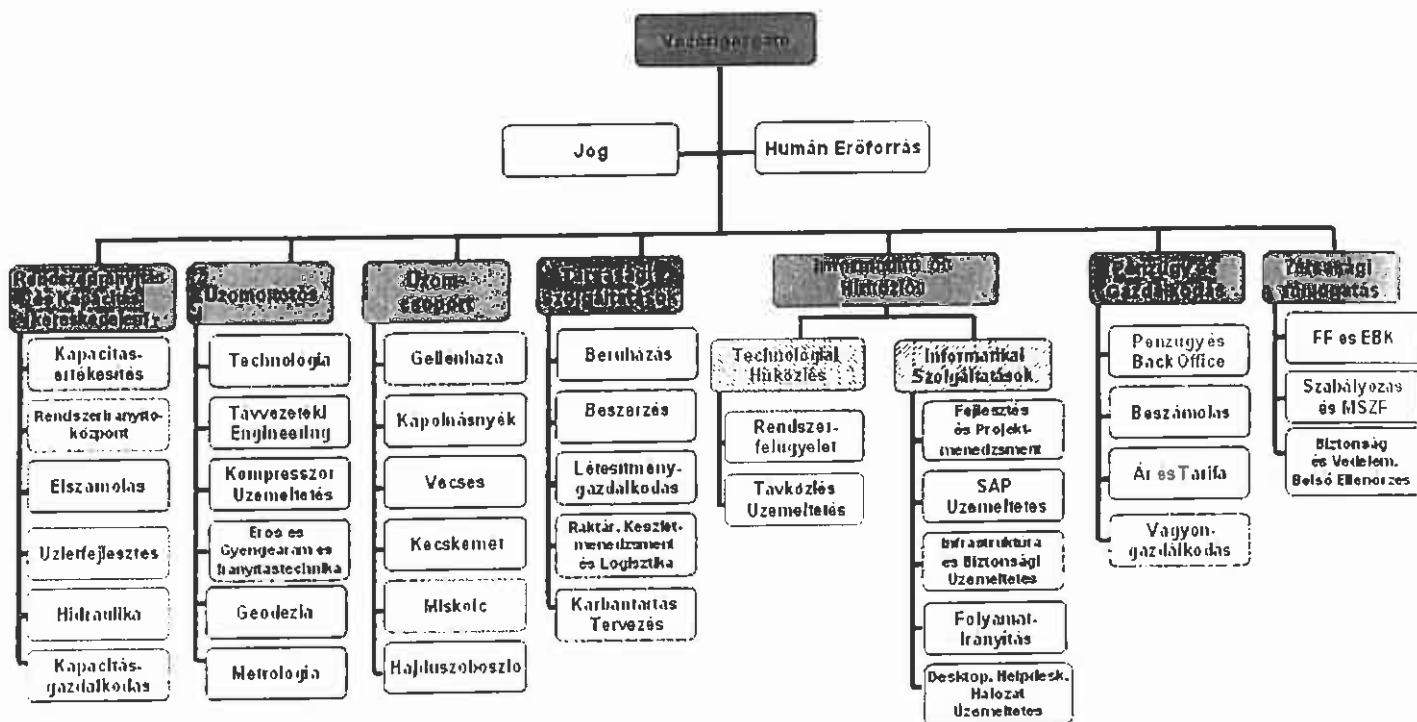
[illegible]

Jog

Humán Erőforrás

Rendszerirányítás és Kapacitás-kereskedelem

Kapacitás-értékesítés

Rendszerirányító-központ

Elszámolás

Üzletfejlesztés

Hidraulika

Kapacitás-gazdálkodás

Üzemeltetés

Technológia

Távvezetéki Engineering

Kompresszor Üzemeltetés

Erős és Gyengeáram és Irányítástechnika

Geodézia

Metrológia

Üzem-csoport

Gellénháza

Kápolnásnyék

Vecsés

Kecskemét

Miskolc

Hajdúszoboszló

Társasági Szolgáltatások

Beruházás

Beszerzés

Létesítmény-gazdálkodás

Raktár, Készlet-menedzsment és Logisztika

Karbantartás Tervezés

Informatika és Hírközlés

Technológiai Hírközlés

Rendszer-felügyelet

Távközlés Üzemeltetés

Informatikai Szolgáltatások

Fejlesztés és Projekt-menedzsment

SAP Üzemeltetés

Infrastruktúra és Biztonsági Üzemeltetés

Folyamat-irányítás

Desktop, Helpdesk, Hálózat Üzemeltetés

Pénzügy és Gazdálkodás

Pénzügy és Back Office

Beszámolás

Ár és Tarifa

Vagyon-gazdálkodás

Társasági Támogatás

FF és EBK

Szabályozás és MSZF

Biztonság és Védelem, Belső Ellenőrzés